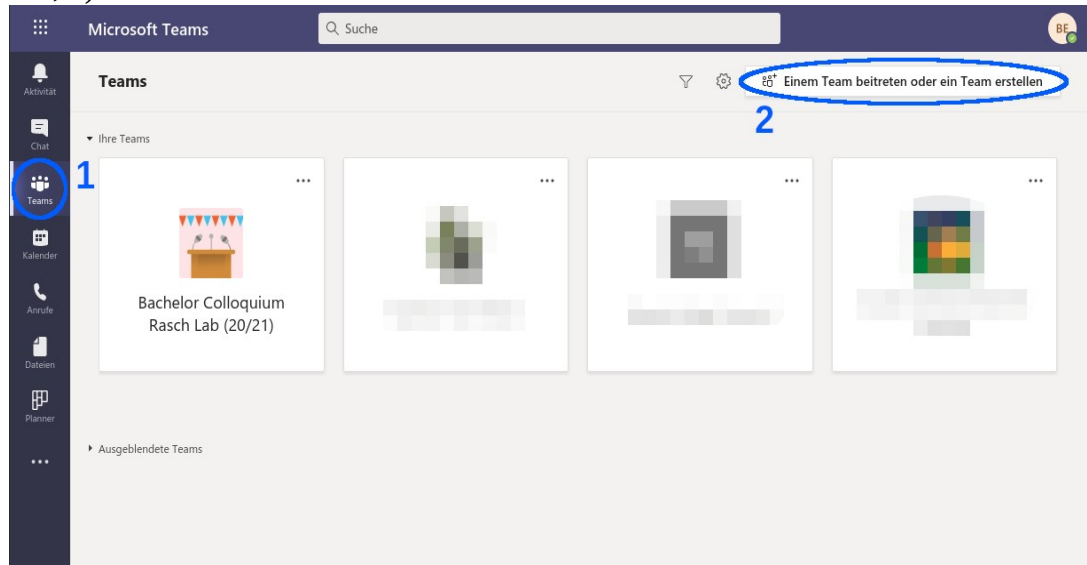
Microsoft Teams

Suche

BE

Aktivität

Chat

Teams

Kalender

Anrufe

Dateien

Planner

...

1

Teams

2

Einem Team beitreten oder ein Team erstellen

Ihre Teams

...

Bachelor Colloquium Rasch Lab (20/21)

...

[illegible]

...

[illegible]

...

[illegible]

Ausgeblendete Teams